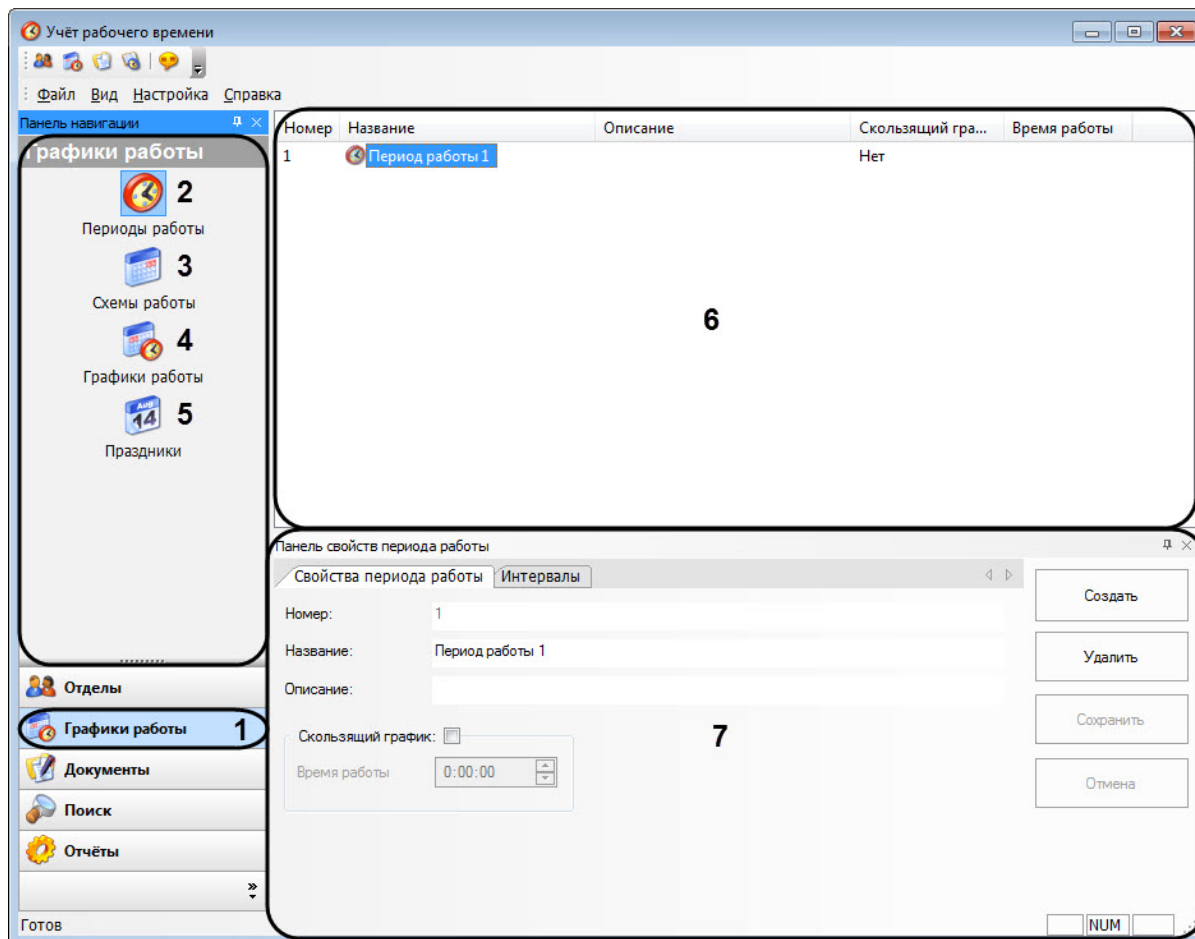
Учёт рабочего времени

Файл Вид Настройка Справка

Панель навигации

Графики работы

2
Периоды работы

3
Схемы работы

4
Графики работы

5
Праздники

Отделы

Графики работы 1

Документы

Поиск

Отчёты

Готов

| Номер | Название | Описание | Скользящий гра... | Время работы |
|---|---|---|---|---|
| 1 | Период работы 1 | | Нет | |

6

Панель свойств периода работы

Свойства периода работы Интервалы

Номер: 1

Название: Период работы 1

Описание:

Скользящий график:

Время работы 0:00:00

7

Создать

Удалить

Сохранить

Отмена

NUM